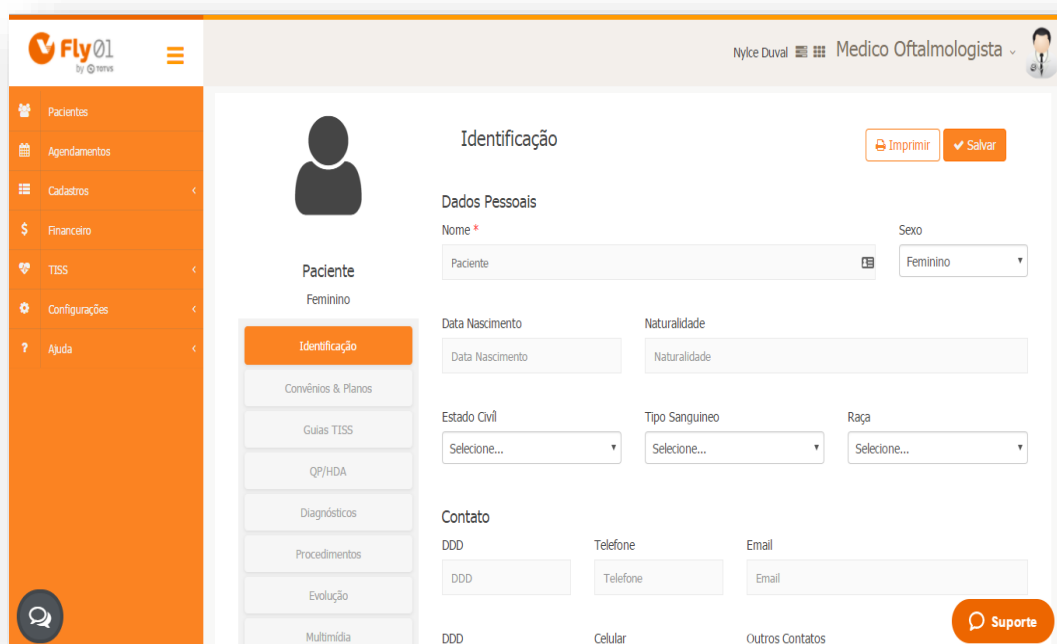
Fly01 by TOTVS

Nylce Duval Medico Oftalmologista

Pacientes
Agendamentos
Cadastros
Financeiro
TISS
Configurações
Ajuda

Paciente
Feminino

Identificação
Convênios & Planos
Guias TISS
QP/HDA
Diagnósticos
Procedimentos
Evolução
Multimídia

Identificação

Imprimir
Salvar

Dados Pessoais

Nome *
Paciente

Sexo
Feminino

Data Nascimento
Data Nascimento

Naturalidade
Naturalidade

Estado Civíl
Selecione...

Tipo Sanguineo
Selecione...

Raça
Selecione...

Contato

DDD
DDD

Telefone
Telefone

Email
Email

DDD

Celular

Outros Contatos

Suporte